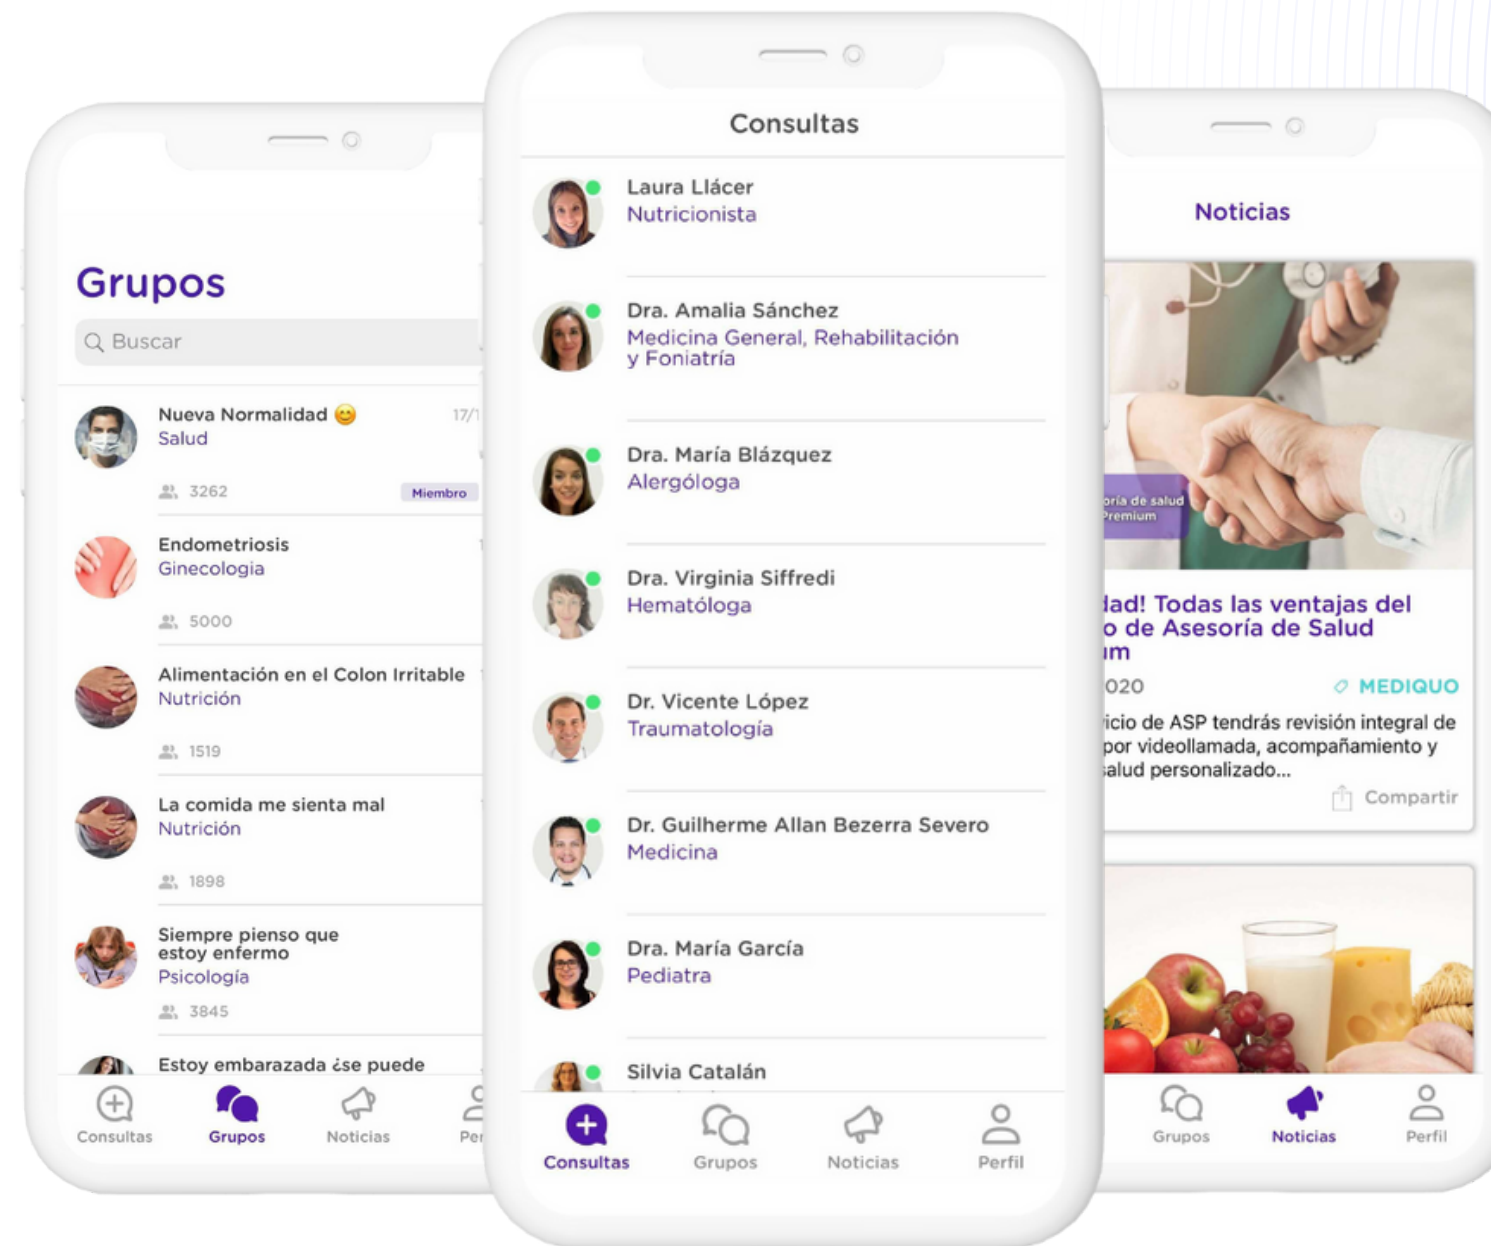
Grupos

Buscar

Nueva Normalidad 😊
Salud
17/1
3262
Miembro

Endometriosis
Ginecologia
5000

Alimentación en el Colon Irritable
Nutrición
1519

La comida me sienta mal
Nutrición
1898

Siempre pienso que estoy enfermo
Psicologia
3845

Estoy embarazada ¿se puede

Consultas Grupos Noticias Per

Consultas

Laura Llácer
Nutricionista

Dra. Amalia Sánchez
Medicina General, Rehabilitación y Foniatría

Dra. María Blázquez
Alergóloga

Dra. Virginia Siffredi
Hematóloga

Dr. Vicente López
Traumatología

Dr. Guilherme Allan Bezerra Severo
Medicina

Dra. María García
Pediatra

Silvia Catalán

Consultas Grupos Noticias Perfil

Noticias

oría de salud Premium

lad! Todas las ventajas del o de Asesoría de Salud ım
020
MEDIQUO
icio de ASP tendrás revisión integral de por videollamada, acompañamiento y alud personalizado...
Compartir

Grupos Noticias Perfil